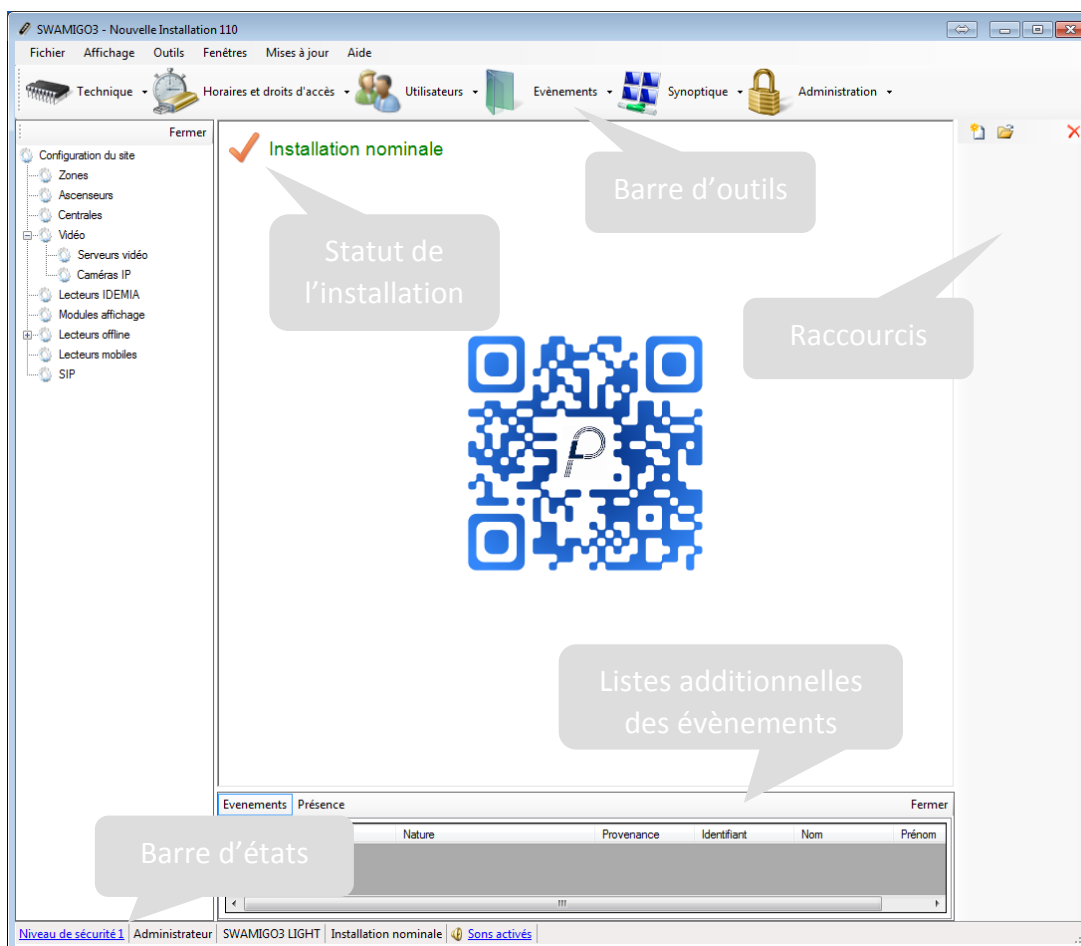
SWAMIGO3 - Nouvelle Installation 110

Fichier Affichage Outils Fenêtres Mises à jour Aide

Technique Horaires et droits d'accès Utilisateurs Evènements Synoptique Administration

Fermer

Configuration du site
Zones
Ascenseurs
Centrales
Vidéo
Serveurs vidéo
Caméras IP
Lecteurs IDEMIA
Modules affichage
Lecteurs offline
Lecteurs mobiles
SIP

Installation nominale

Barre d'outils

Statut de l'installation

Raccourcis

Listes additionnelles des évènements

Evenements Présence Fermer

| | Nature | Provenance | Identifiant | Nom | Prénom |
|---|---|---|---|---|---|

Barre d'états

Niveau de sécurité 1 | Administrateur | SWAMIGO3 LIGHT | Installation nominale | Sons activés